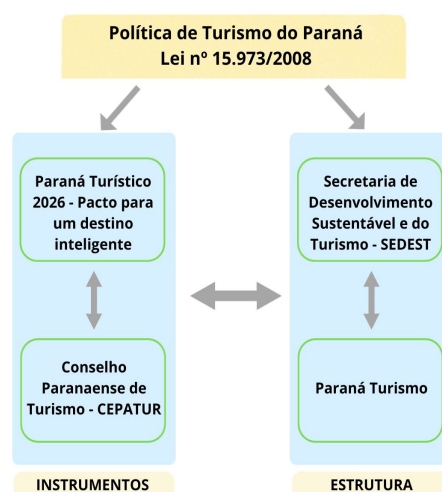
Política de Turismo do Paraná
Lei nº 15.973/2008

Paraná Turístico 2026 - Pacto para um destino inteligente

Conselho Paranaense de Turismo - CEPATUR

INSTRUMENTOS

Secretaria de Desenvolvimento Sustentável e do Turismo - SEDEST

Paraná Turismo

ESTRUTURA